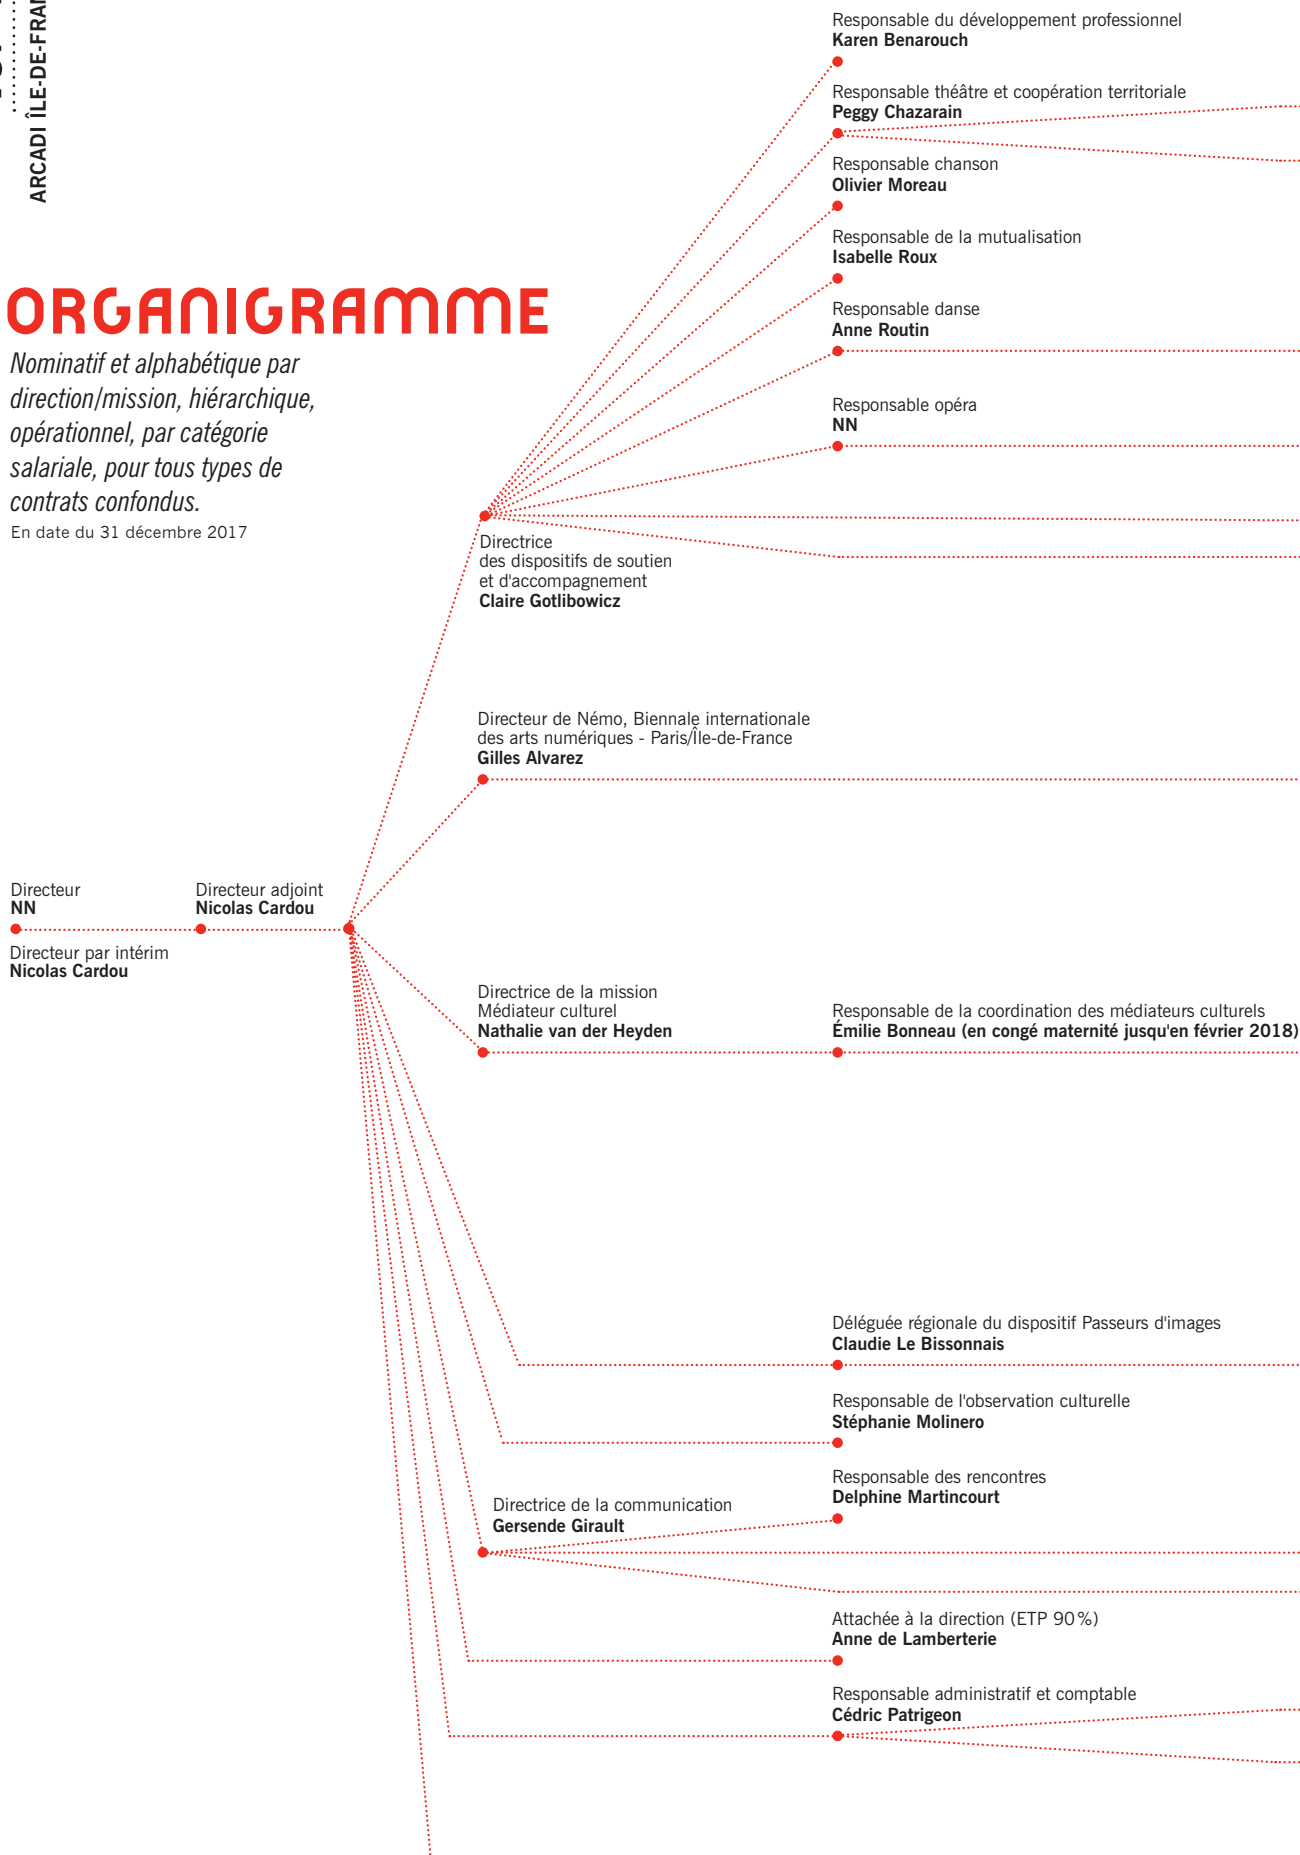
ARCADI ÎLE-DE-FRA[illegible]

ORGANIGRAMME

Nominatif et alphabétique par direction/mission, hiérarchique, opérationnel, par catégorie salariale, pour tous types de contrats confondus.
En date du 31 décembre 2017

Responsable du développement professionnel
Karen Benarouch

Responsable théâtre et coopération territoriale
Peggy Chazarain

Responsable chanson
Olivier Moreau

Responsable de la mutualisation
Isabelle Roux

Responsable danse
Anne Routin

Responsable opéra
NN

Directrice
des dispositifs de soutien
et d'accompagnement
Claire Gotlibowicz

Directeur de Némo, Biennale internationale des arts numériques - Paris/Île-de-France
Gilles Alvarez

Directeur
NN

Directeur par intérim
Nicolas Cardou

Directeur adjoint
Nicolas Cardou

Directrice de la mission
Médiateur culturel
Nathalie van der Heyden

Responsable de la coordination des médiateurs culturels
Émilie Bonneau (en congé maternité jusqu'en février 2018)

Déléguée régionale du dispositif Passeurs d'images
Claudie Le Bissonnais

Responsable de l'observation culturelle
Stéphanie Molinero

Directrice de la communication
Gersende Girault

Responsable des rencontres
Delphine Martincourt

Attachée à la direction (ETP 90 %)
Anne de Lamberterie

Responsable administratif et comptable
Cédric Patrigeon